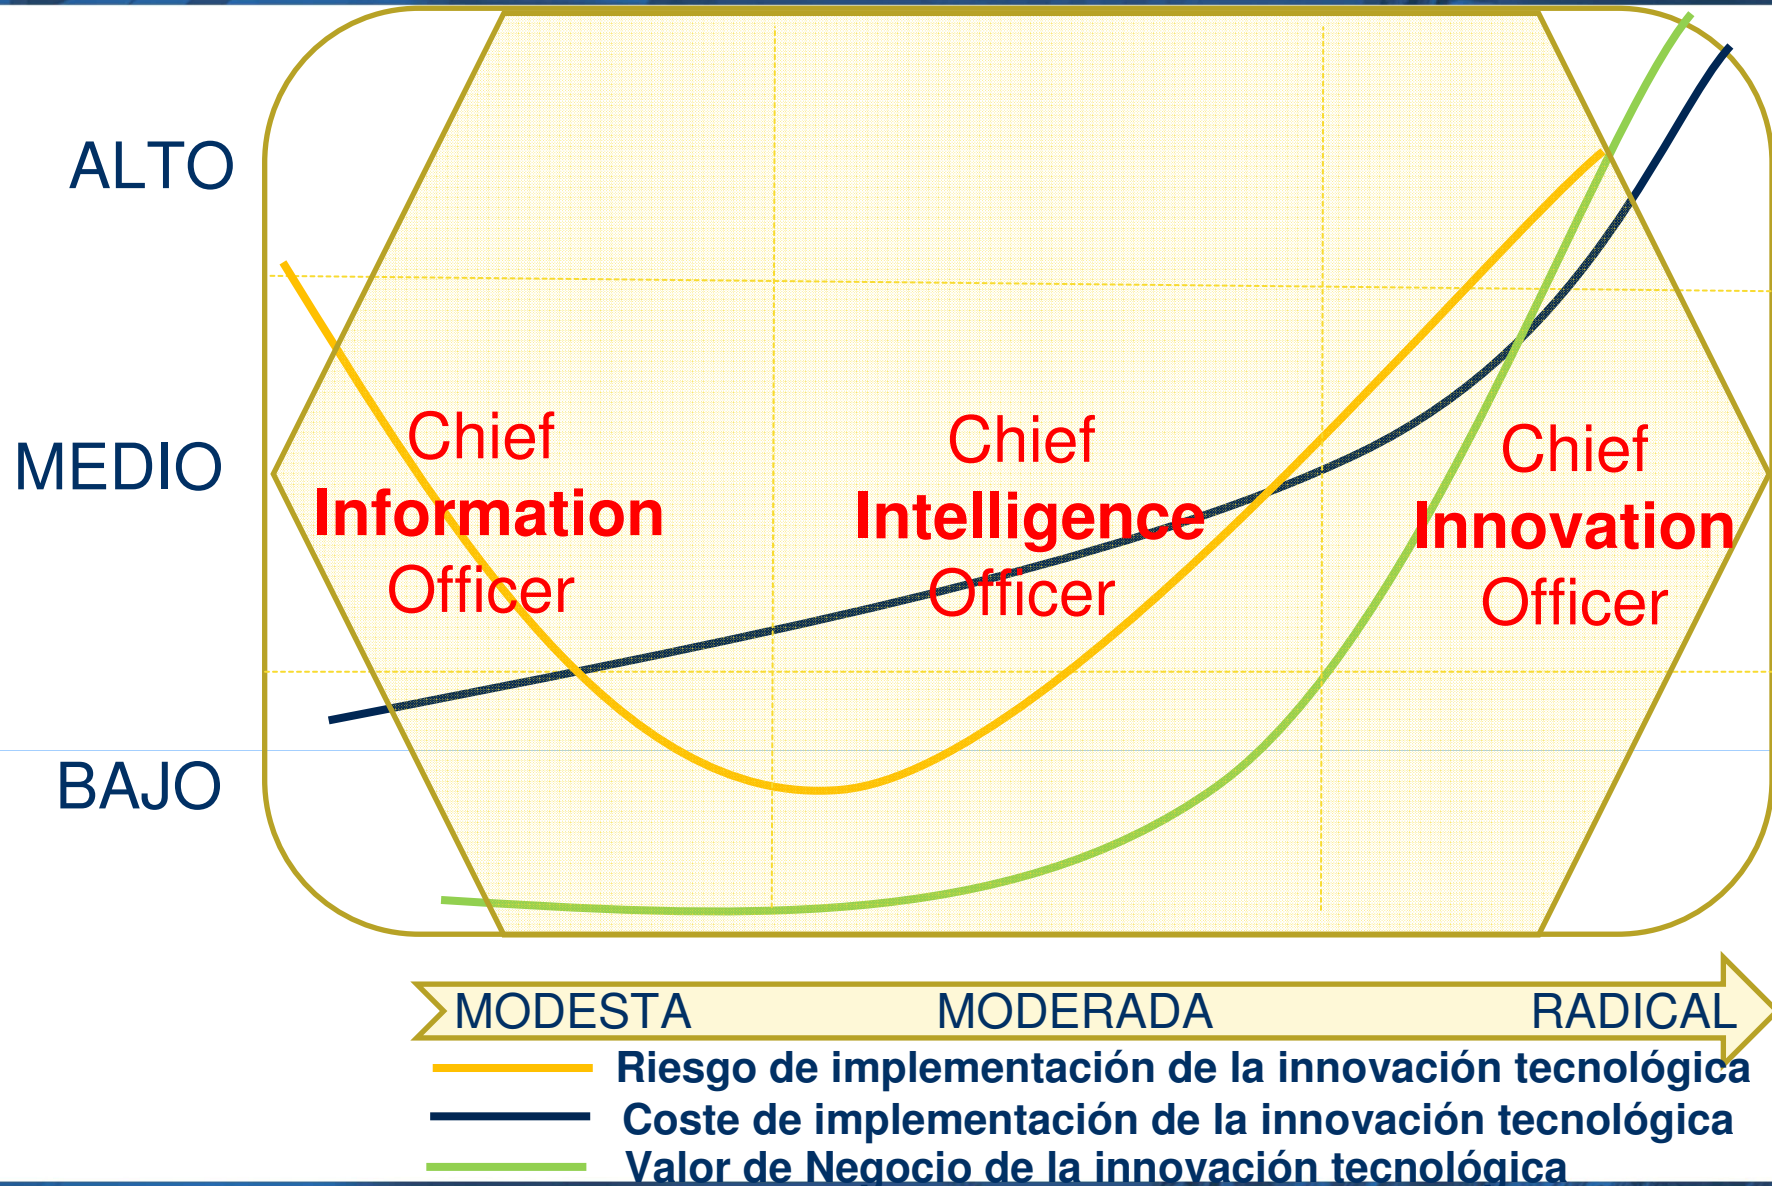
ALTO
MEDIO
BAJO

Chief
Information
Officer

Chief
Intelligence
Officer

Chief
Innovation
Officer

MODESTA MODERADA RADICAL

Riesgo de implementación de la innovación tecnológica
Coste de implementación de la innovación tecnológica
Valor de Negocio de la innovación tecnológica